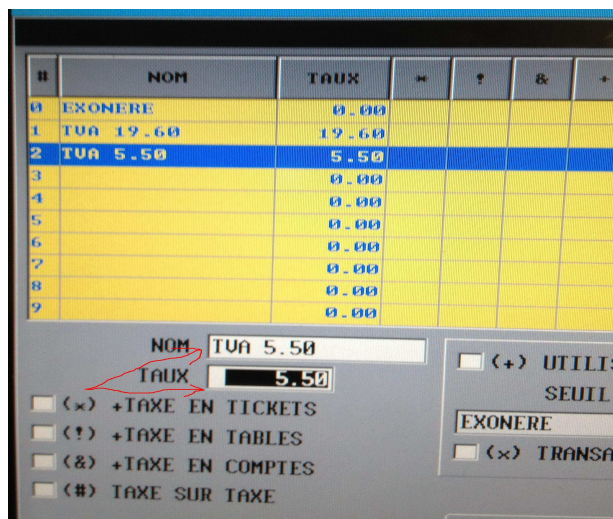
| # | NOM | TAUX | × | ! | & | + |
|---|---|---|---|---|---|---|
| 0 | EXONERE | 0.00 | | | | |
| 1 | TVA 19.60 | 19.60 | | | | |
| 2 | TVA 5.50 | 5.50 | | | | |
| 3 | | 0.00 | | | | |
| 4 | | 0.00 | | | | |
| 5 | | 0.00 | | | | |
| 6 | | 0.00 | | | | |
| 7 | | 0.00 | | | | |
| 8 | | 0.00 | | | | |
| 9 | | 0.00 | | | | |

NOM TVA 5.50
TAUX 5.50

(×) +TAXE EN TICKETS
(!) +TAXE EN TABLES
(&) +TAXE EN COMPTES
(#) TAXE SUR TAXE

(+) UTILI
SEUIL
EXONERE
(×) TRANSA